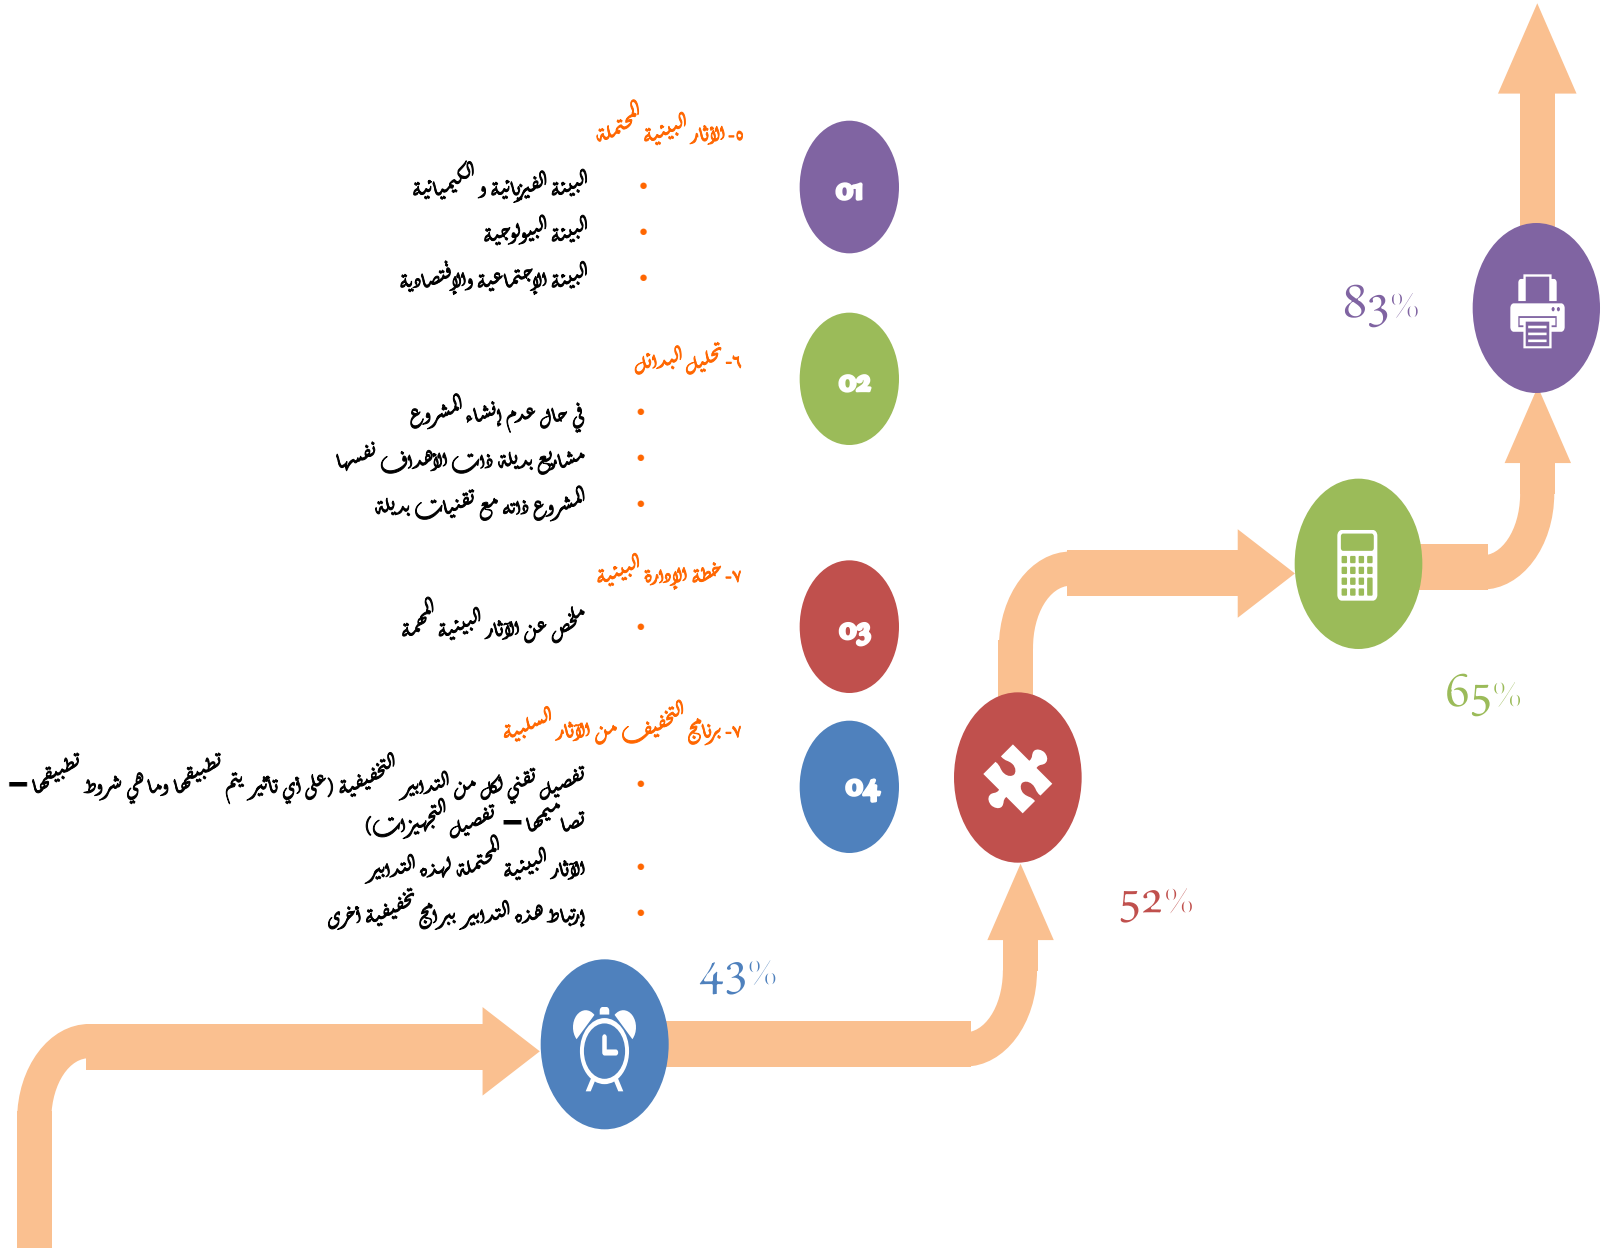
٥- الآثار البيئية المحتملة

01

• البيئة الفيزيائية و الكيميائية
• البيئة البيولوجية
• البيئة الإجتماعية والإقتصادية

٦- تحليل البدائل

02

• في حال عدم إنشاء المشروع
• مشاريع بديلة ذات الأهداف نفسها
• المشروع ذاته مع تقنيات بديلة

٧- خطة الإدارة البيئية

03

• ملخص عن الآثار البيئية المهمة

٧- برنامج التخفيف من الآثار السلبية

04

• تفصيل تقني لكل من التدابير التخفيفية (على أي تأثير يتم تطبيقها وما هي شروط تطبيقها – تصاميمها – تفصيل التجهيزات)
• الآثار البيئية المحتملة لهذه التدابير
• إرتباط هذه التدابير ببرامج تخفيفية أخرى

83%

65%

52%

43%